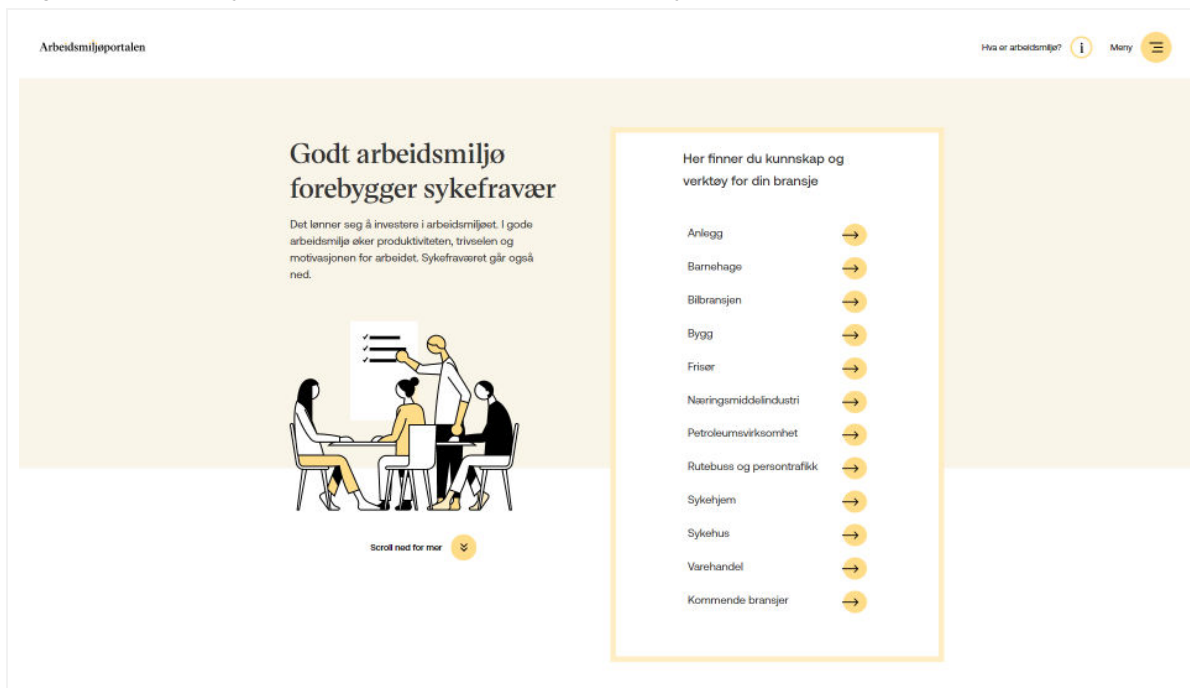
Arbeidsmiljøportalen

Hva er arbeidsmiljø? i

Meny

Godt arbeidsmiljø forebygger sykefravær

Det lønner seg å investere i arbeidsmiljøet. I gode arbeidsmiljø øker produktiviteten, trivselen og motivasjonen for arbeidet. Sykefraværet går også ned.

Scroll ned for mer

Her finner du kunnskap og verktøy for din bransje

Anlegg →

Barnehage →

Bilbransjen →

Bygg →

Frisør →

Næringsmiddelindustri →

Petroleumsvirksomhet →

Rutebuss og persontrafikk →

Sykehjem →

Sykehus →

Varehandel →

Kommende bransjer →